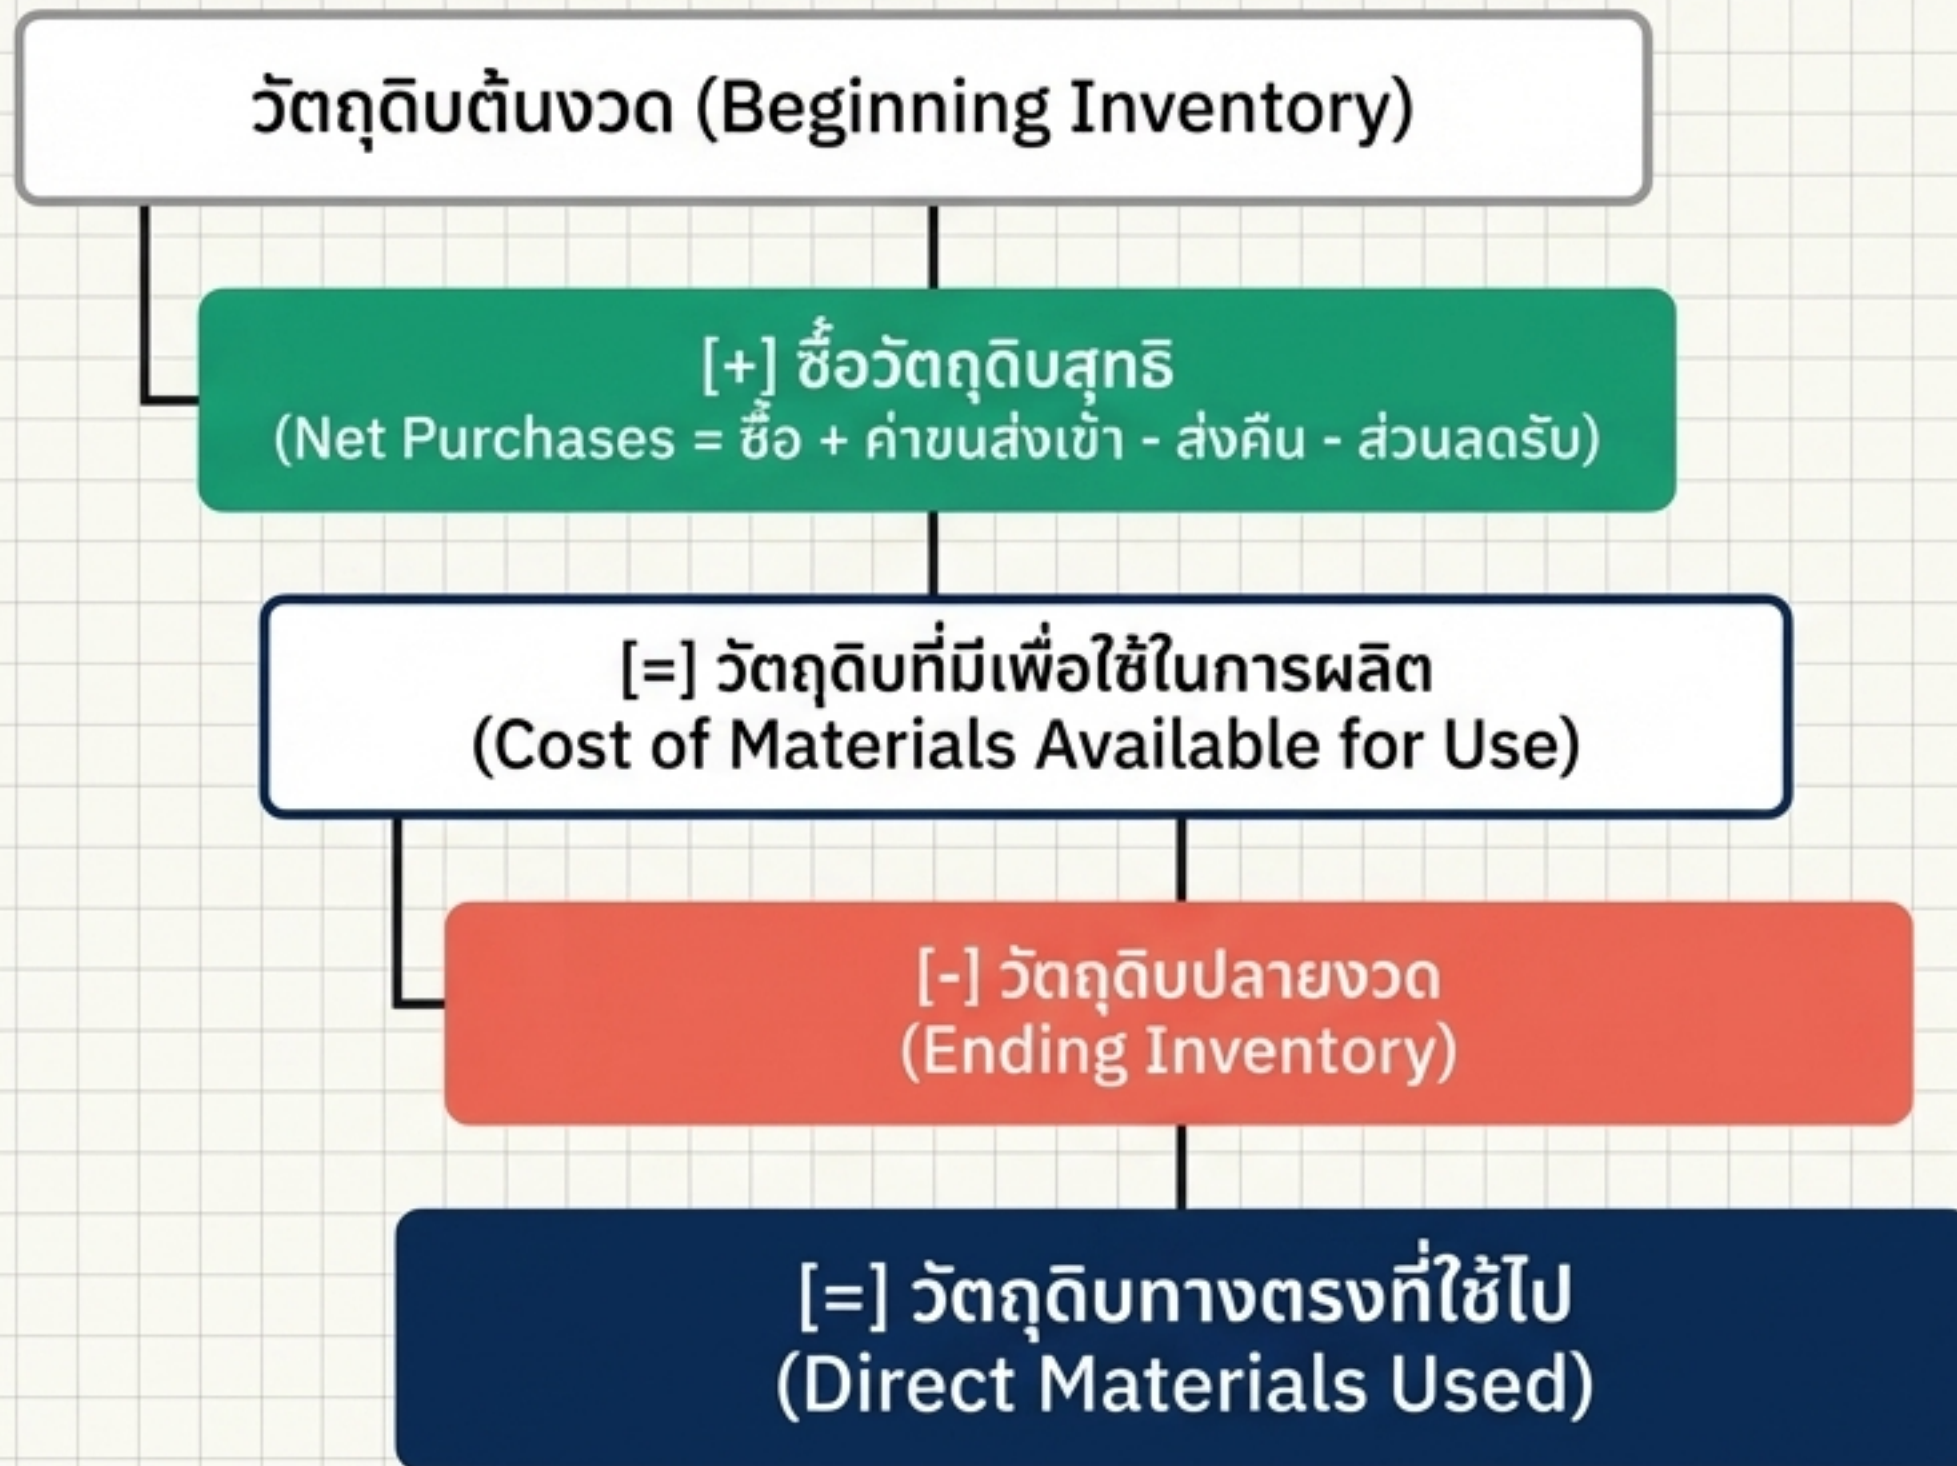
วัตถุดิบต้นงวด (Beginning Inventory)

[+] ซื้อวัตถุดิบสุทธิ
(Net Purchases = ซื้อ + ค่าขนส่งเข้า - ส่งคืน - ส่วนลดรับ)

[=] วัตถุดิบที่มีเพื่อใช้ในการผลิต
(Cost of Materials Available for Use)

[-] วัตถุดิบปลายงวด
(Ending Inventory)

[=] วัตถุดิบทางตรงที่ใช้ไป
(Direct Materials Used)